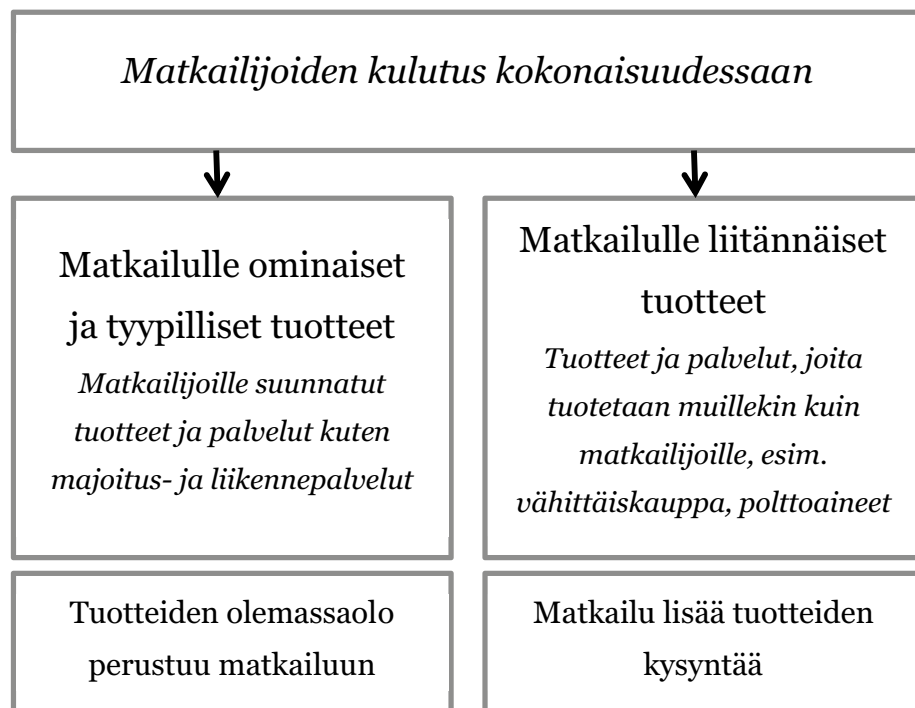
Matkailijoiden kulutus kokonaisuudessaan

Matkailulle ominaiset ja tyypilliset tuotteet

Matkailijoille suunnatut tuotteet ja palvelut kuten majoitus- ja liikennepalvelut

Matkailulle liitännäiset tuotteet

Tuotteet ja palvelut, joita tuotetaan muillekin kuin matkailijoille, esim. vähittäiskauppa, polttoaineet

Tuotteiden olemassaolo perustuu matkailuun

Matkailu lisää tuotteiden kysyntää